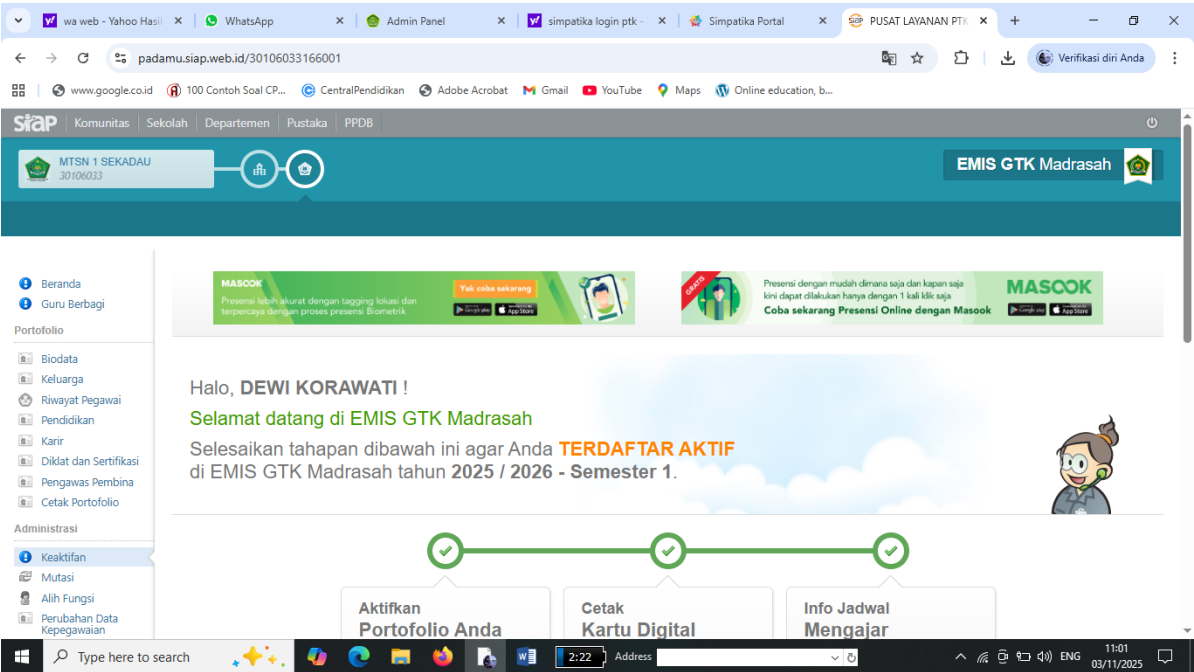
wa web - Yahoo Hasil ×
WhatsApp ×
Admin Panel ×
simpatika login ptk ×
Simpatika Portal ×
PUSAT LAYANAN PTK ×
+

padamu.siap.web.id/30106033166001

Verifikasi diri Anda

www.google.co.id
100 Contoh Soal CP...
CentralPendidikan
Adobe Acrobat
Gmail
YouTube
Maps
Online education, b...

siap Komunitas Sekolah Departemen Pustaka PPDB

MTSN 1 SEKADAU
30106033

EMIS GTK Madrasah

Beranda
Guru Berbagi
Portofolio
Biodata
Keluarga
Riwayat Pegawai
Pendidikan
Karir
Diklat dan Sertifikasi
Pengawas Pembina
Cetak Portofolio
Administrasi
Keaktifan
Mutasi
Alih Fungsi
Perubahan Data Kepegawaian

MASOOK
Presensi lebih akurat dengan tagging lokasi dan terpercaya dengan proses presensi Biometrik
Yuk coba sekarang

GRATIS
Presensi dengan mudah dimana saja dan kapan saja kini dapat dilakukan hanya dengan 1 kali klik saja
Coba sekarang Presensi Online dengan Masook
MASOOK

Halo, DEWI KORAWATI !
Selamat datang di EMIS GTK Madrasah
Selesaikan tahapan dibawah ini agar Anda TERDAFTAR AKTIF di EMIS GTK Madrasah tahun 2025 / 2026 - Semester 1.

Aktifkan Portofolio Anda
Cetak Kartu Digital
Info Jadwal Mengajar

Type here to search
2:22
Address
ENG
11:01
03/11/2025